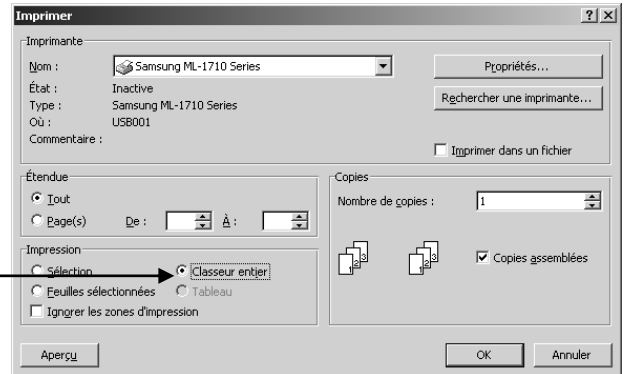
Imprimer ? X

Imprimante

Nom : Samsung ML-1710 Series

État : Inactive
Type : Samsung ML-1710 Series
Où : USB001
Commentaire :

Propriétés...
Rechercher une imprimante...
Imprimer dans un fichier

Étendue
Tout
Page(s) De : À :

Copies
Nombre de copies : 1

Copies assemblées

Impression
Sélection
Classeur entier
Feuilles sélectionnées
Tableau
Ignorer les zones d'impression

Aperçu
OK
Annuler